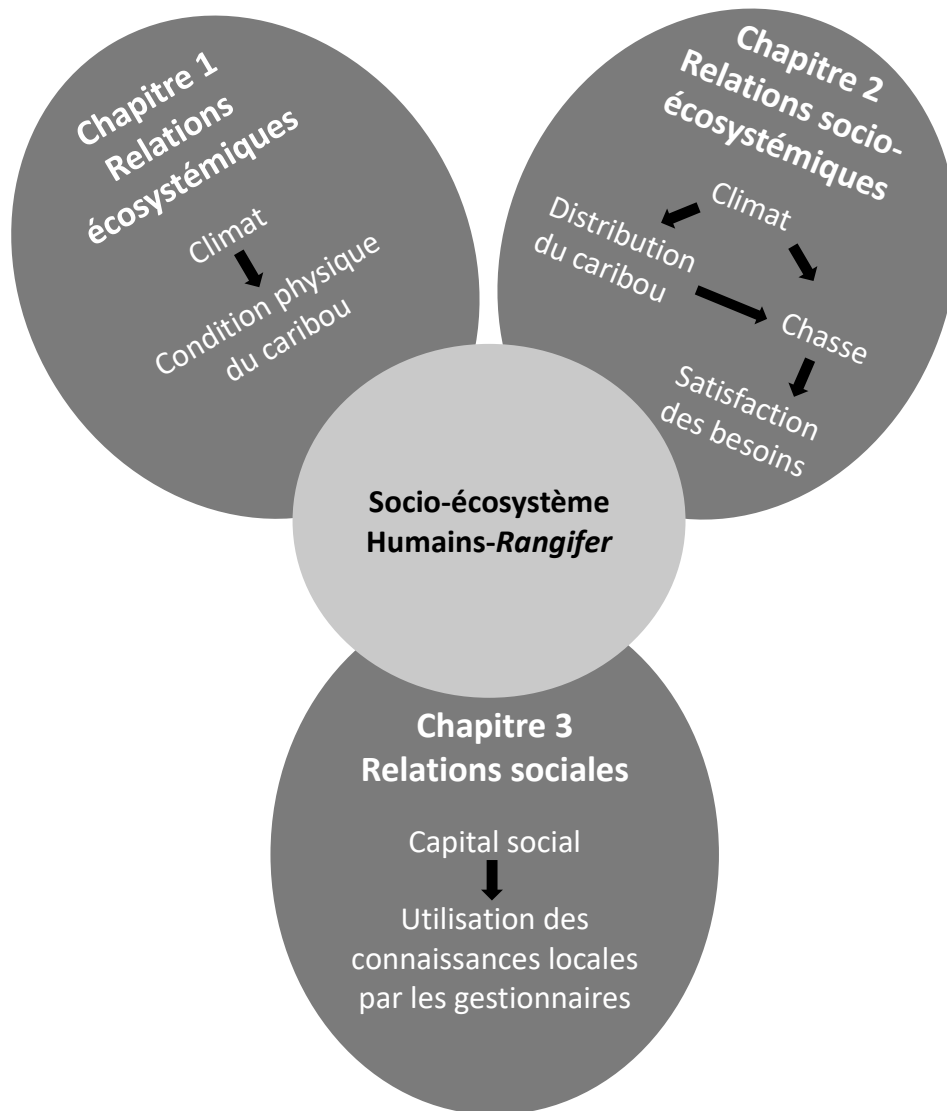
Chapitre 1
Relations écosystémiques

Climat

Condition physique du caribou

Chapitre 2
Relations socio-écosystémiques

Climat

Distribution du caribou

Chasse

Satisfaction des besoins

Socio-écosystème Humains-*Rangifer*

Chapitre 3
Relations sociales

Capital social

Utilisation des connaissances locales par les gestionnaires